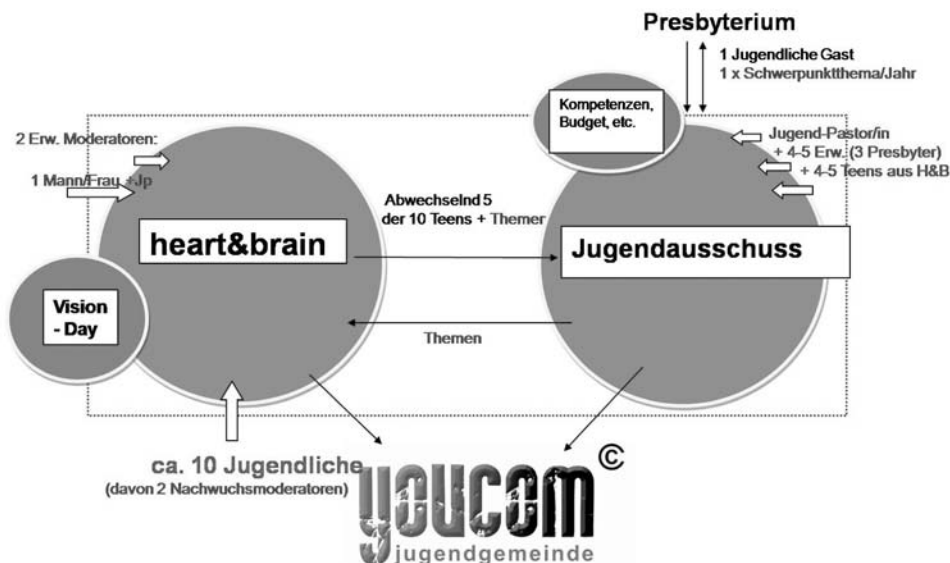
Presbyterium

1 Jugendliche Gast
1 x Schwerpunktthema/Jahr

Kompetenzen, Budget, etc.

2 Erw. Moderatoren:

1 Mann/Frau +Jp

Jugend-Pastor/in
+ 4-5 Erw. (3 Presbyter)
+ 4-5 Teens aus H&B

Abwechselnd 5 der 10 Teens + Themen

heart&brain

Jugendausschuss

Vision - Day

Themen

ca. 10 Jugendliche
(davon 2 Nachwuchsmoderatoren)

youcom ©
jugendgemeinde